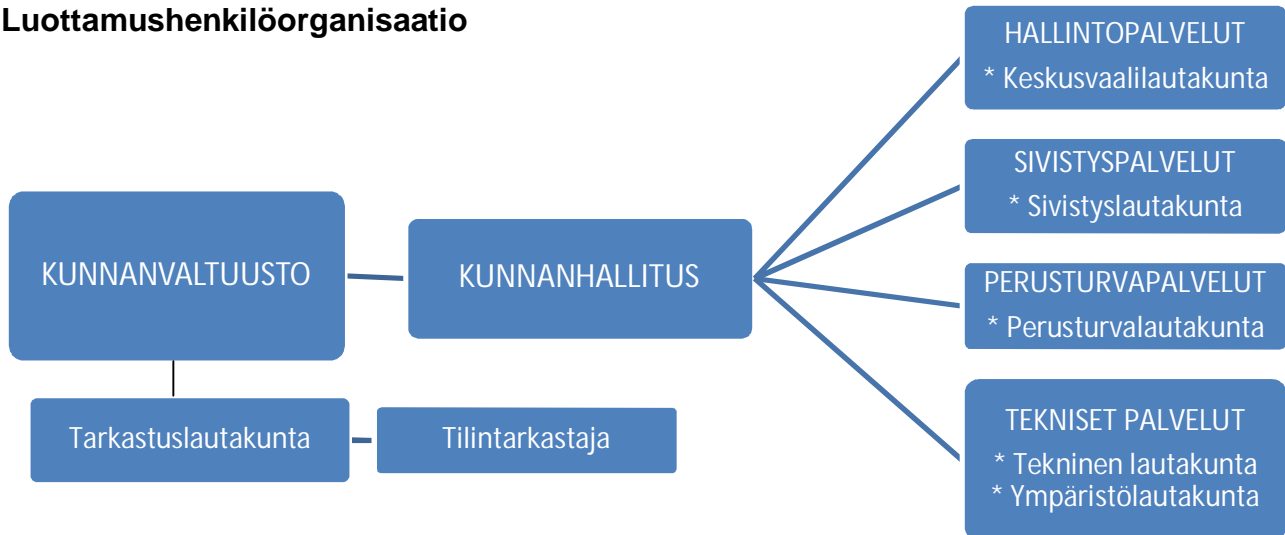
Luottamushenkilöorganisaatio

KUNNANVALTUUSTO

KUNNANHALLITUS

HALLINTOPALVELUT
* Keskusvaalilautakunta

SIVISTYSPALVELUT
* Sivistyslautakunta

PERUSTURVAPALVELUT
* Perusturvalautakunta

TEKNISET PALVELUT
* Tekninen lautakunta
* Ympäristölautakunta

Tarkastuslautakunta

Tilintarkastaja